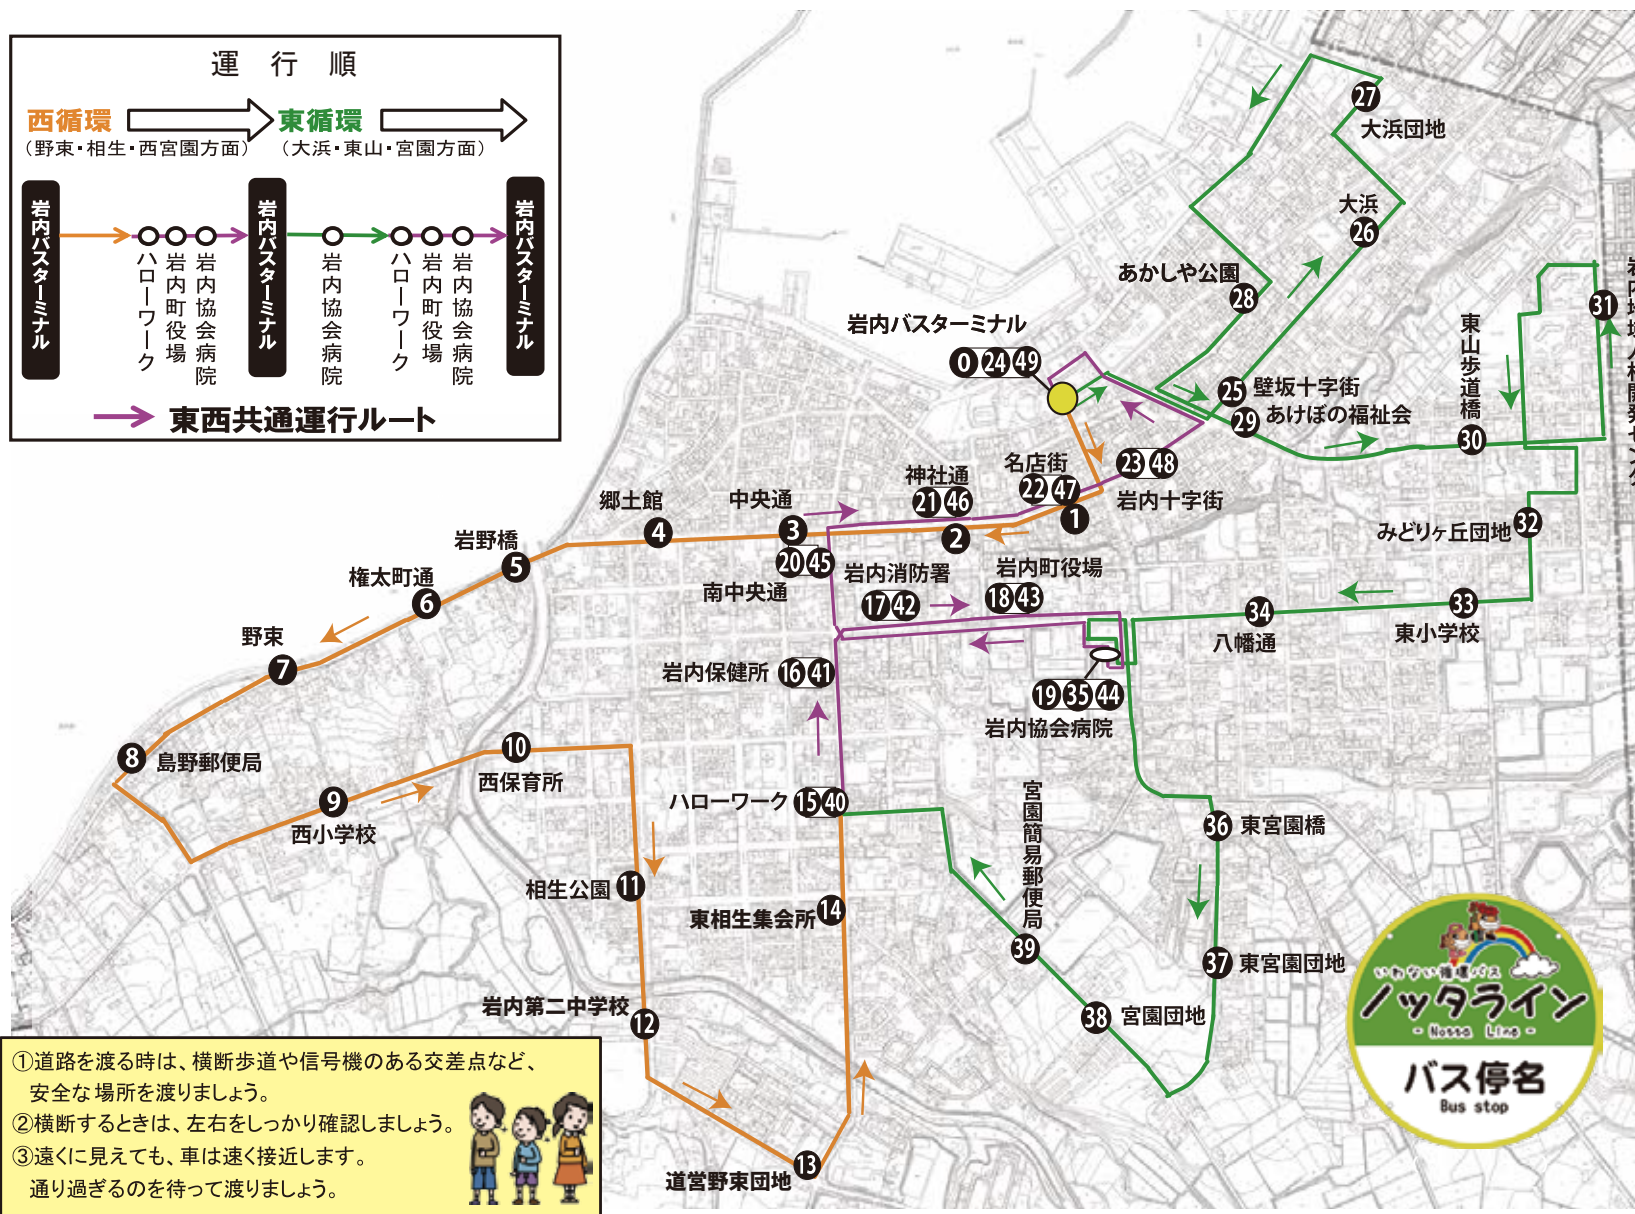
運 行 順

西循環（野東・相生・西宮園方面）
東循環（大浜・東山・宮園方面）

岩内バスターミナル
ハローワーク
岩内町役場
岩内協会病院
岩内バスターミナル
岩内協会病院
ハローワーク
岩内町役場
岩内協会病院
岩内バスターミナル

東西共通運行ルート

27 大浜団地
大浜 26
あかしや公園 28
岩内バスターミナル 0 24 49
25 壁坂十字街
29 あけぼの福祉会
東山歩道橋 30
31
名店街 22 47
23 48
神社通 21 46
郷土館 4
中央通 3
1 岩内十字街
2
岩野橋 5
20 45
権太町通 6
岩内消防署 17 42
南中央通
岩内町役場 18 43
みどりヶ丘団地 32
34 八幡通
33 東小学校
野東 7
岩内保健所 16 41
19 35 44 岩内協会病院
8 島野郵便局
10 西保育所
9 西小学校
ハローワーク 15 40
宮園簡易郵便局
36 東宮園橋
相生公園 11
東相生集会所 14
39
37 東宮園団地
38 宮園団地
岩内第二中学校 12
13 道営野東団地

①道路を渡る時は、横断歩道や信号機のある交差点など、安全な場所を渡りましょう。
②横断するときは、左右をしっかり確認しましょう。
③遠くに見えても、車は速く接近します。通り過ぎるのを待って渡りましょう。

いわない循環バス ノッタライン - Notta Line -
バス停名 Bus stop